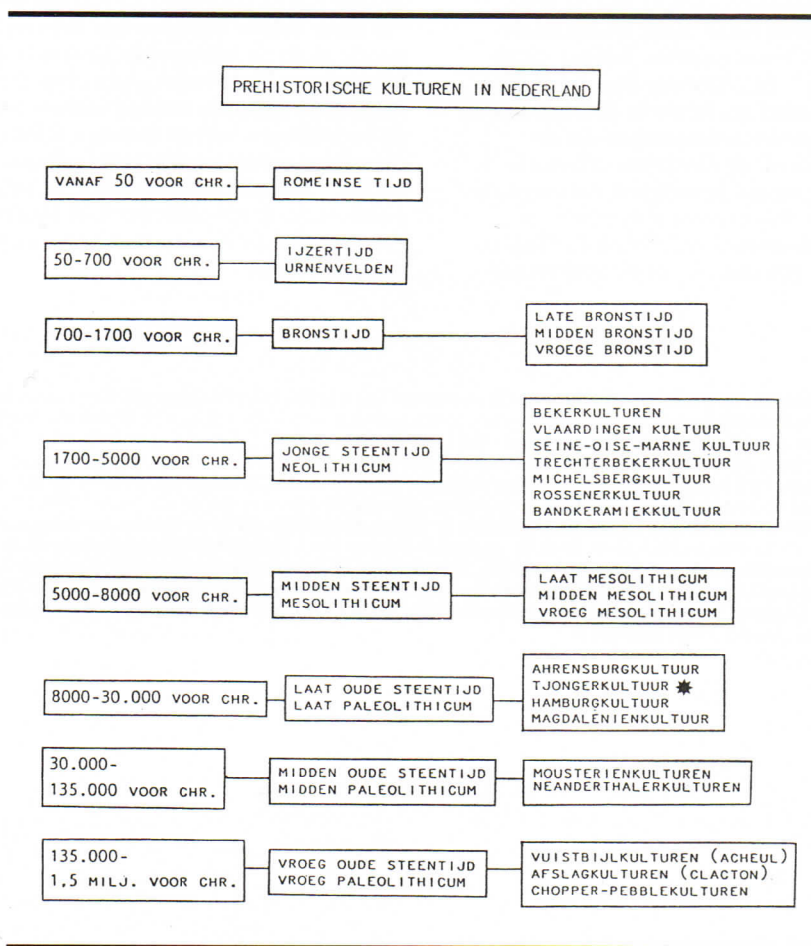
PREHISTORISCHE KULTUREN IN NEDERLAND

VANAF 50 VOOR CHR.

ROMEINSE TIJD

50-700 VOOR CHR.

IJZERTIJD
URNENVELDEN

700-1700 VOOR CHR.

BRONSTIJD

LATE BRONSTIJD
MIDDEN BRONSTIJD
VROEGE BRONSTIJD

1700-5000 VOOR CHR.

JONGE STEENTIJD
NEOLITHICUM

BEKERKULTUREN
VLAARDINGEN KULTUUR
SEINE-OISE-MARNE KULTUUR
TRECHTERBEKERKULTUUR
MICHELSBERGKULTUUR
ROSSENERKULTUUR
BANDKERAMIEKKULTUUR

5000-8000 VOOR CHR.

MIDDEN STEENTIJD
MESOLITHICUM

LAAT MESOLITHICUM
MIDDEN MESOLITHICUM
VROEG MESOLITHICUM

8000-30.000 VOOR CHR.

LAAT OUDE STEENTIJD
LAAT PALEOLITHICUM

AHRENSBURGKULTUUR
TJONGERKULTUUR
HAMBURGKULTUUR
MAGDALENIENKULTUUR

30.000-
135.000 VOOR CHR.

MIDDEN OUDE STEENTIJD
MIDDEN PALEOLITHICUM

MOUSTERIENKULTUREN
NEANDERTHALERKULTUREN

135.000-
1,5 MILJ. VOOR CHR.

VROEG OUDE STEENTIJD
VROEG PALEOLITHICUM

VUISTBIJLKULTUREN (ACHEUL)
AFSLAGKULTUREN (CLACTON)
CHOPPER-PEBBLEKULTUREN